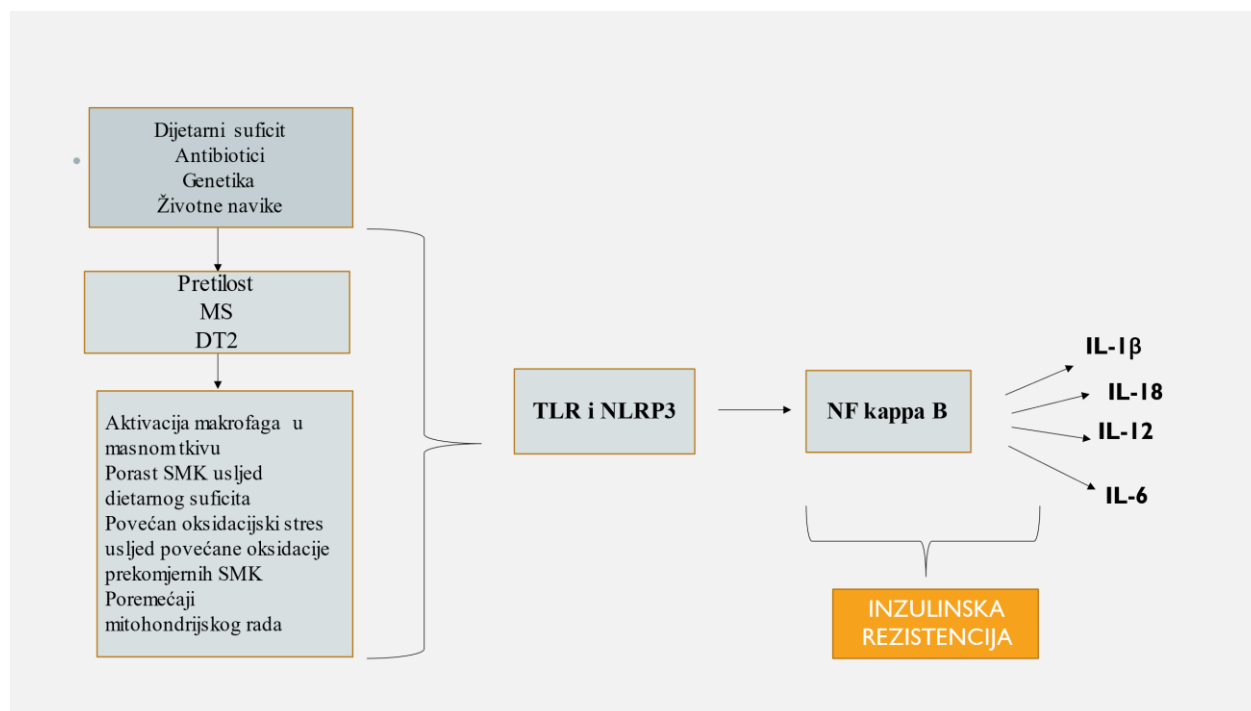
Dijetarni suficit
Antibiotici
Genetika
Životne navike

Pretilost
MS
DT2

Aktivacija makrofaga u masnom tkivu
Porast SMK usljed dietarnog suficita
Povećan oksidacijski stres usljed povećane oksidacije prekomjernih SMK
Poremećaji mitohondrijskog rada

TLR i NLRP3

NF kappa B

IL-1β
IL-18
IL-12
IL-6

INZULINSKA REZISTENCIJA